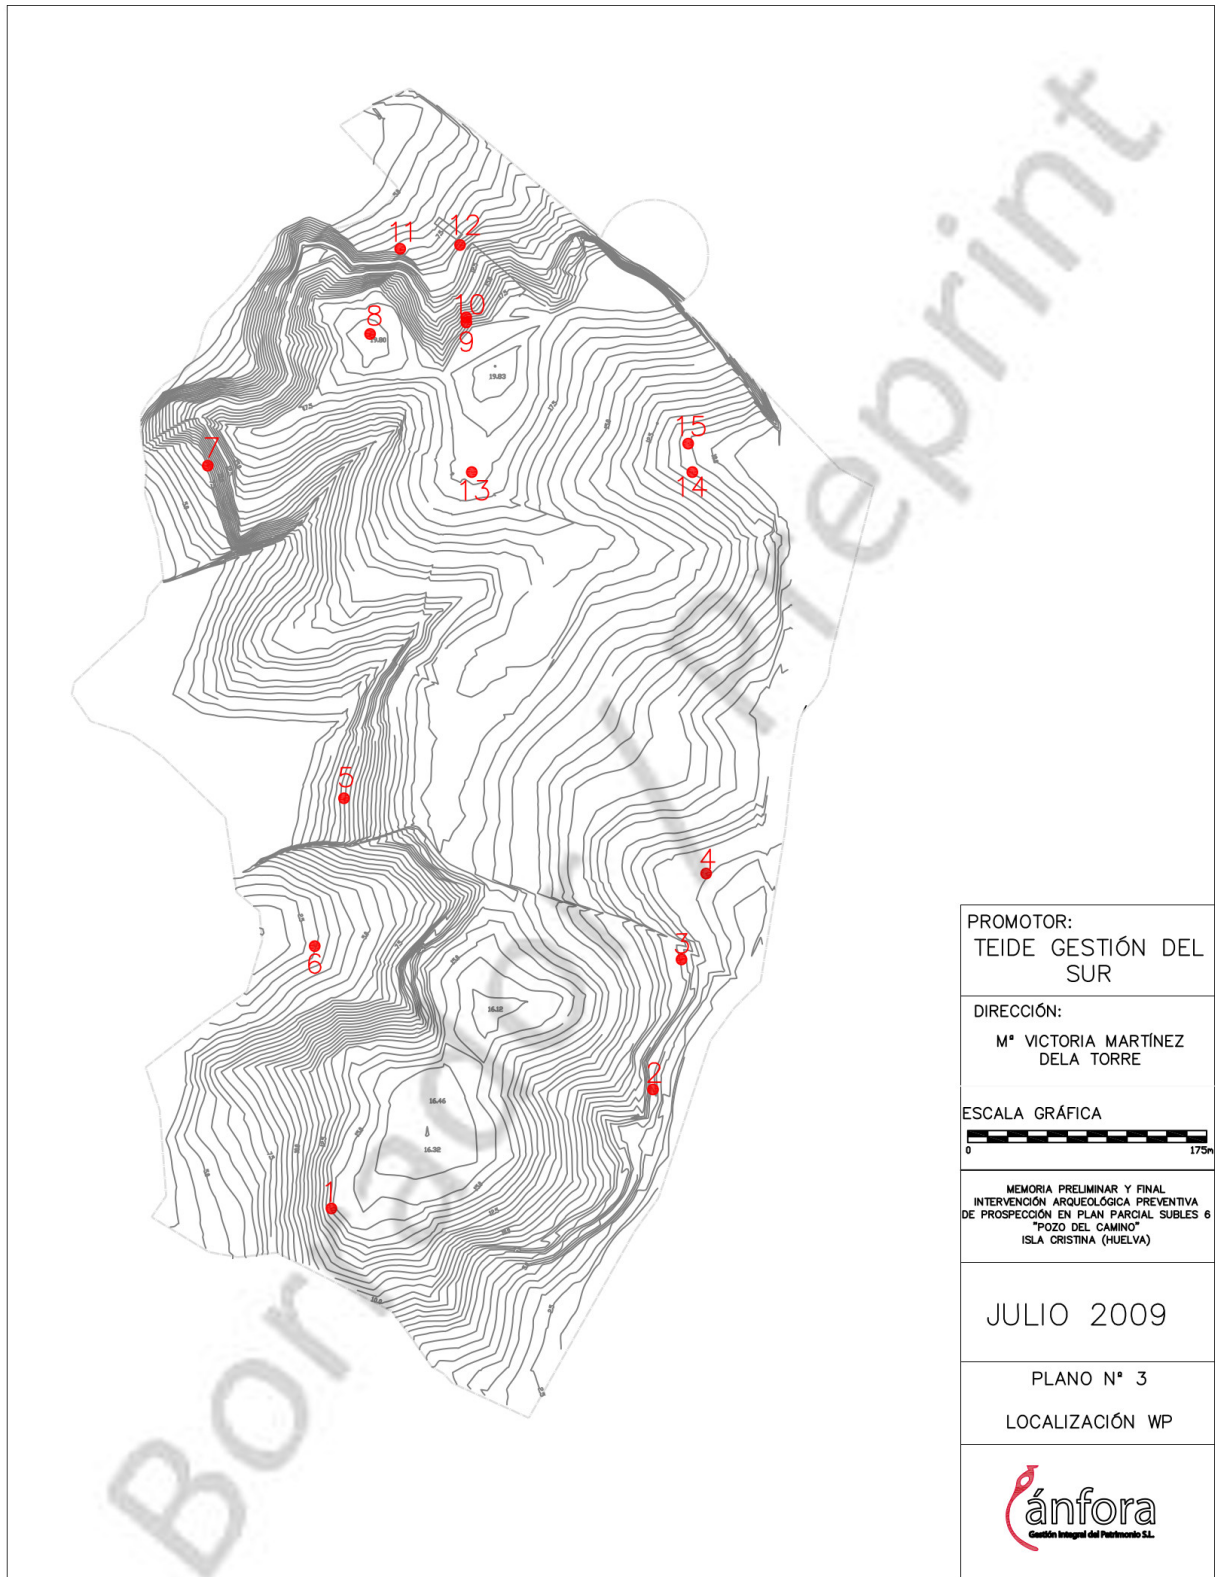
11
12
10
8
9
19.80
19.83
7
15
13
14
5
4
3
6
16.12
2
16.46
16.32
1

PROMOTOR:
TEIDE GESTIÓN DEL SUR

DIRECCIÓN:
Mª VICTORIA MARTÍNEZ DELA TORRE

ESCALA GRÁFICA
0
175m

MEMORIA PRELIMINAR Y FINAL INTERVENCIÓN ARQUEOLÓGICA PREVENTIVA DE PROSPECCIÓN EN PLAN PARCIAL SUBLES 6 "POZO DEL CAMINO" ISLA CRISTINA (HUELVA)

JULIO 2009

PLANO Nº 3

LOCALIZACIÓN WP

ánfora
Gestión Integral del Patrimonio S.L.

Borrador Blueprint